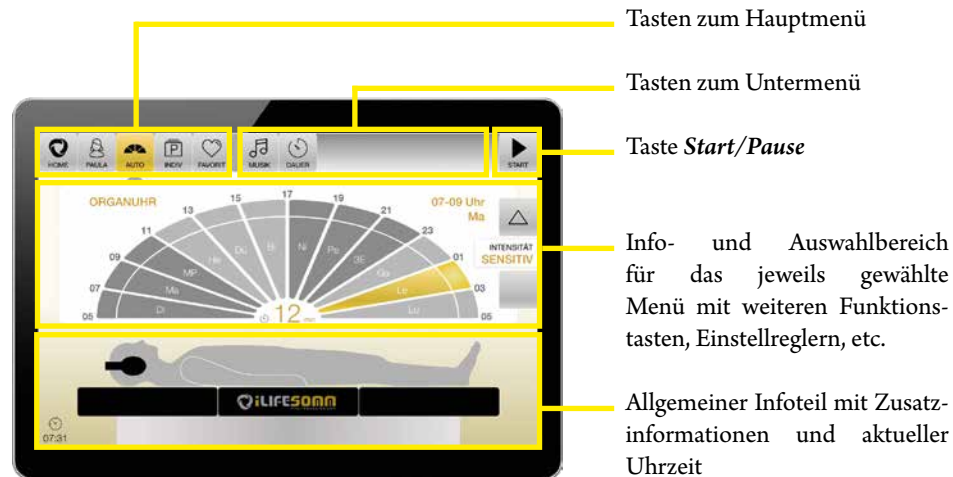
HOME PAULA AUTO INDIV FAVORIT

MUSIK DAUER

START

ORGANUHR

07-09 Uhr
Ma

05 07 09 11 13 15 17 19 21 23 01 03 05

Di Ma MP He Dü Bl Ni Pe 3E Ga Le Lu

12 min

INTENSITÄT
SENSITIV

ILIFESOMM

07:31

Tasten zum Hauptmenü

Tasten zum Untermenü

Taste ***Start/Pause***

Info- und Auswahlbereich für das jeweils gewählte Menü mit weiteren Funktionstasten, Einstellreglern, etc.

Allgemeiner Infoteil mit Zusatzinformationen und aktueller Uhrzeit